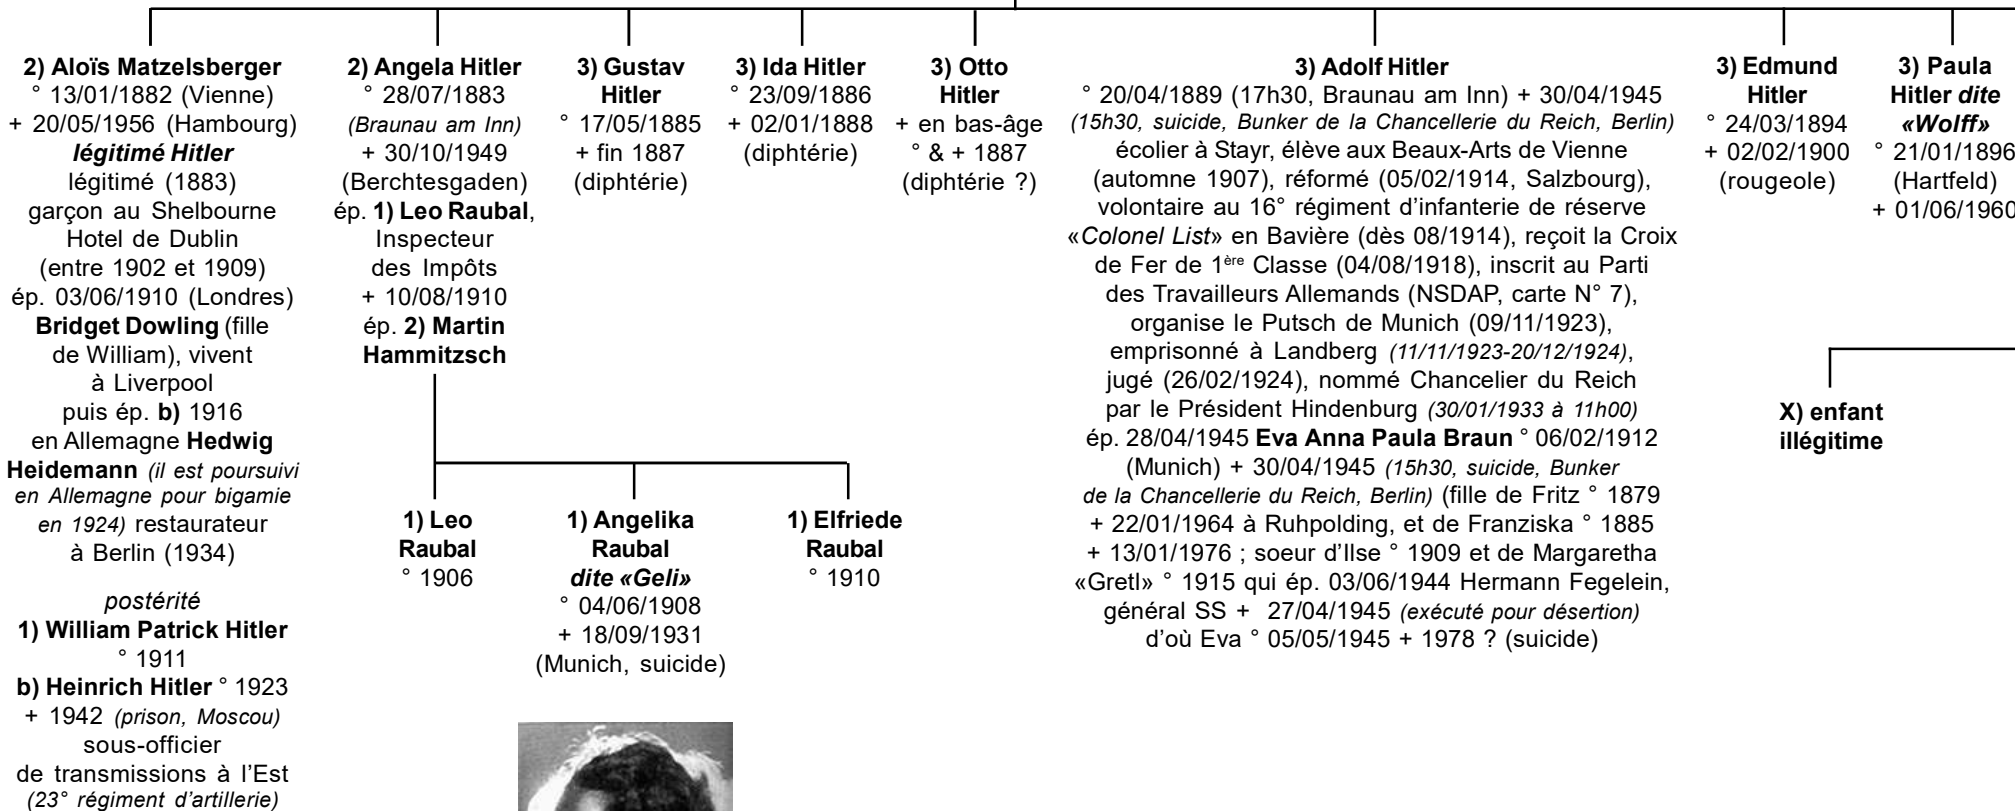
2) Aloïs Matzelsberger
° 13/01/1882 (Vienne)
+ 20/05/1956 (Hambourg)
légitimé Hitler
légitimé (1883)
garçon au Shelbourne Hotel de Dublin (entre 1902 et 1909)
ép. 03/06/1910 (Londres) Bridget Dowling (fille de William), vivent à Liverpool
puis ép. b) 1916 en Allemagne Hedwig Heidemann (il est poursuivi en Allemagne pour bigamie en 1924) restaurateur à Berlin (1934)

postérité
1) William Patrick Hitler
° 1911
b) Heinrich Hitler ° 1923
+ 1942 (prison, Moscou)
sous-officier de transmissions à l'Est (23° régiment d'artillerie)

2) Angela Hitler
° 28/07/1883
(Braunau am Inn)
+ 30/10/1949
(Berchtesgaden)
ép. 1) Leo Raubal, Inspecteur des Impôts
+ 10/08/1910
ép. 2) Martin Hammitzsch

1) Leo Raubal
° 1906

1) Angelika Raubal
dite «Geli»
° 04/06/1908
+ 18/09/1931
(Munich, suicide)

1) Elfriede Raubal
° 1910

3) Gustav Hitler
° 17/05/1885
+ fin 1887
(diphtérie)

3) Ida Hitler
° 23/09/1886
+ 02/01/1888
(diphtérie)

3) Otto Hitler
+ en bas-âge
° & + 1887
(diphtérie ?)

3) Adolf Hitler
° 20/04/1889 (17h30, Braunau am Inn) + 30/04/1945 (15h30, suicide, Bunker de la Chancellerie du Reich, Berlin)
écolier à Stayr, élève aux Beaux-Arts de Vienne (automne 1907), réformé (05/02/1914, Salzbourg), volontaire au 16° régiment d'infanterie de réserve «Colonel List» en Bavière (dès 08/1914), reçoit la Croix de Fer de 1ère Classe (04/08/1918), inscrit au Parti des Travailleurs Allemands (NSDAP, carte N° 7), organise le Putsch de Munich (09/11/1923), emprisonné à Landberg (11/11/1923-20/12/1924), jugé (26/02/1924), nommé Chancelier du Reich par le Président Hindenburg (30/01/1933 à 11h00)
ép. 28/04/1945 Eva Anna Paula Braun ° 06/02/1912 (Munich) + 30/04/1945 (15h30, suicide, Bunker de la Chancellerie du Reich, Berlin) (fille de Fritz ° 1879 + 22/01/1964 à Ruhpolding, et de Franziska ° 1885 + 13/01/1976 ; soeur d'Ilse ° 1909 et de Margaretha «Gretl» ° 1915 qui ép. 03/06/1944 Hermann Fegelein, général SS + 27/04/1945 (exécuté pour désertion) d'où Eva ° 05/05/1945 + 1978 ? (suicide)

3) Edmund Hitler
° 24/03/1894
+ 02/02/1900
(rougeole)

X) enfant illégitime

3) Paula Hitler dite «Wolff»
° 21/01/1896
(Hartfeld)
+ 01/06/1960